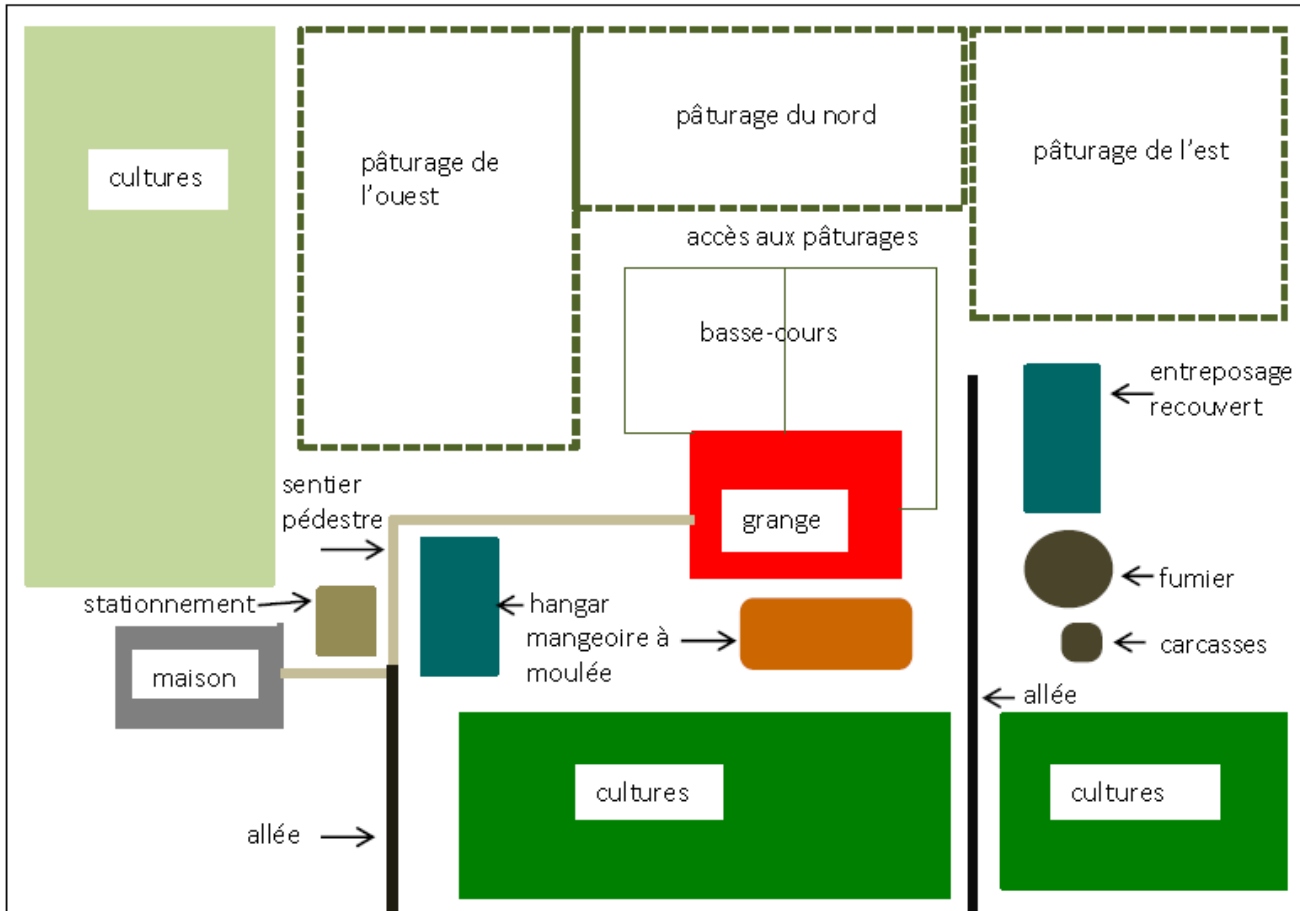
cultures

pâturage de l'ouest

pâturage du nord

pâturage de l'est

accès aux pâturages

basse-cours

entreposage recouvert

sentier pédestre

grange

stationnement

hangar

mangeoire à moulée

fumier

carcasses

maison

allée

cultures

cultures

allée